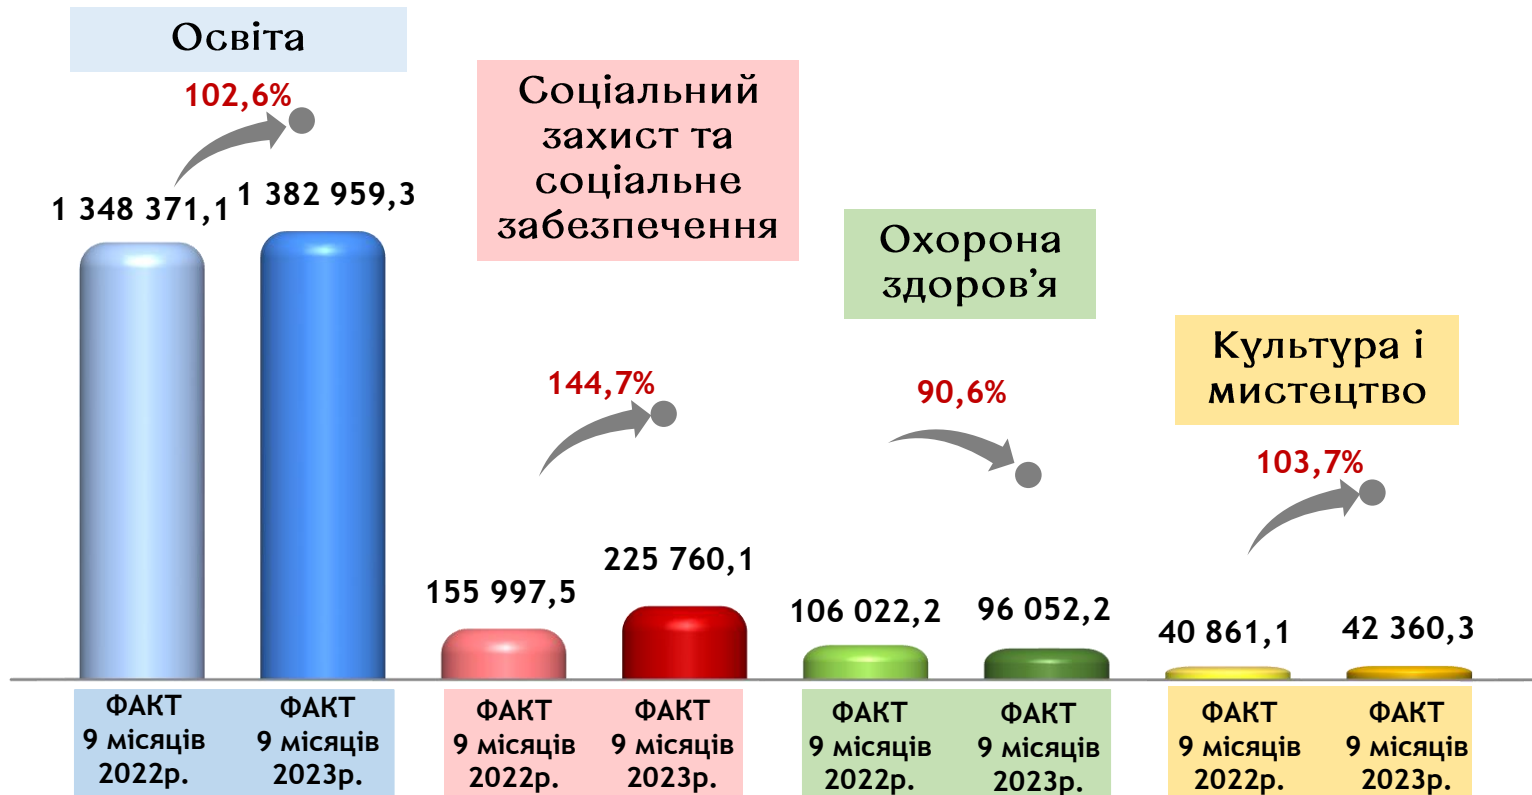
Освіта

102,6%

1 348 371,1 1 382 959,3

Соціальний захист та соціальне забезпечення

144,7%

155 997,5 225 760,1

Охорона здоров'я

90,6%

106 022,2 96 052,2

Культура і мистецтво

103,7%

40 861,1 42 360,3

ФАКТ 9 місяців 2022р.

ФАКТ 9 місяців 2023р.

ФАКТ 9 місяців 2022р.

ФАКТ 9 місяців 2023р.

ФАКТ 9 місяців 2022р.

ФАКТ 9 місяців 2023р.

ФАКТ 9 місяців 2022р.

ФАКТ 9 місяців 2023р.